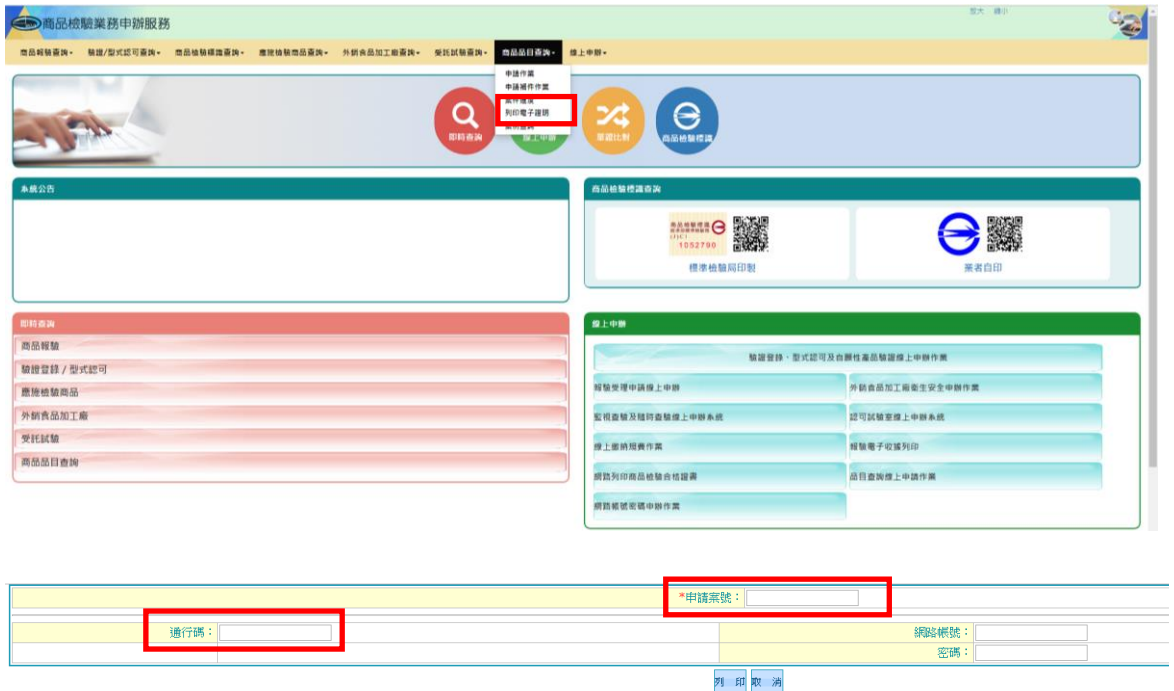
商品檢驗業務申辦服務

放大 縮小

商品報驗查詢▾ 驗證/型式認可查詢▾ 商品檢驗標識查詢▾ 應施檢驗商品查詢▾ 外銷食品加工廠查詢▾ 受託試驗查詢▾ 商品品目查詢▾ 線上申辦▾

申請作業
申請補件作業
案件進度
列印電子證明
案件查詢

即時查詢 線上申辦 單證比對 商品檢驗標識

系統公告

商品檢驗標識查詢

1052790

標準檢驗局印製

業者自印

即時查詢

商品報驗

驗證登錄 / 型式認可

應施檢驗商品

外銷食品加工廠

受託試驗

商品品目查詢

線上申辦

驗證登錄、型式認可及自願性產品驗證線上申辦作業

報驗受理申請線上申辦

外銷食品加工廠衛生安全申辦作業

監視查驗及隨時查驗線上申辦系統

認可試驗室線上申辦系統

線上繳納規費作業

報驗電子收據列印

網路列印商品檢驗合格證書

品目查詢線上申請作業

網路帳號密碼申辦作業

*申請案號：

通行碼：

網路帳號：

密碼：

列 印 取 消